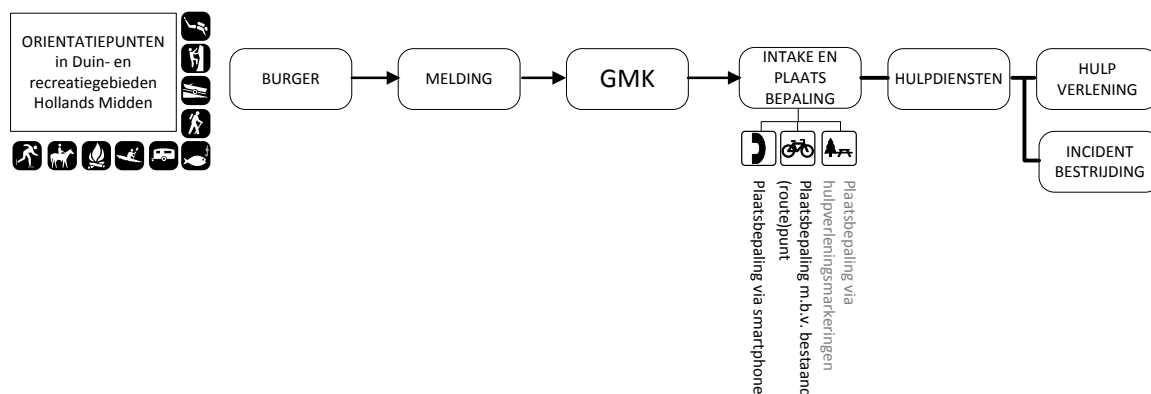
ORIENTATIEPUNTEN in Duin- en recreatiegebieden Hollands Midden

BURGER

MELDING

GMK

INTAKE EN PLAATS BEPALING

HULPDIENSTEN

HULP VERLENING

INCIDENT BESTRIJDING

Plaatsbepaling via smartphone

Plaatsbepaling m.b.v. bestaand (route)punt

Plaatsbepaling via hulpverleningsmarkeringen